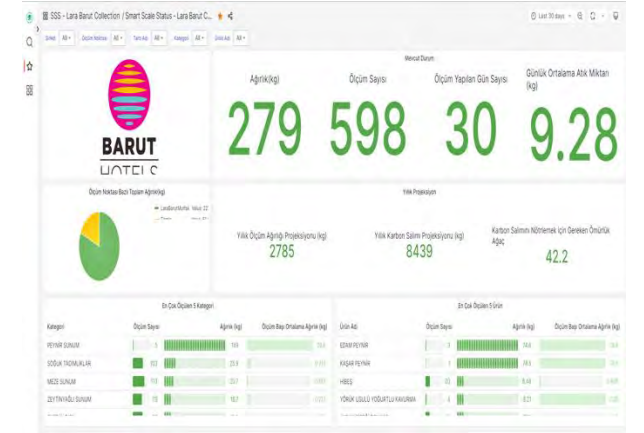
SSS - Lara Barut Collection / Smart Scale Status - Lara Barut C...

Last 30 days

Şirket All · Ölçüm Noktası All · Tartı Adı All · Kategori All · Ürün Adı All

BARUT HOTELS

Mevcut Durum

Ağırlık(kg)
279

Ölçüm Sayısı
598

Ölçüm Yapılan Gün Sayısı
30

Günlük Ortalama Atık Miktarı (kg)
9.28

Ölçüm Noktası Bazlı Toplam Ağırlık(kg)

Yıllık Projeksiyon

Yıllık Ölçüm Ağırlığı Projeksiyonu (kg)
2785

Yıllık Karbon Salımı Projeksiyonu (kg)
8439

Karbon Salımını Nötrlemek için Gereken Ömürlük Ağaç
42.2

En Çok Ölçülen 5 Kategori

| Kategori | Ölçüm Sayısı | Ağırlık (kg) | Ölçüm Başı Ortalama Ağırlık (kg) |
|---|---|---|---|
| PEYNİR SUNUM | 5 | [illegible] | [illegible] |
| SOĞUK TADIMLIKLAR | 157 | 23.6 | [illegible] |
| MEZE SUNUM | 131 | 20.7 | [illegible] |
| ZEYTİNYAĞLI SUNUM | 19 | 18.2 | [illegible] |

En Çok Ölçülen 5 Ürün

| Ürün Adı | Ölçüm Sayısı | Ağırlık (kg) | Ölçüm Başı Ortalama Ağırlık (kg) |
|---|---|---|---|
| EDAM PEYNİR | 3 | 74.4 | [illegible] |
| KAŞAR PEYNİR | 3 | 74.4 | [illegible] |
| HİBEŞ | 33 | 8.44 | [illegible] |
| YÖRÜK USULÜ YOĞURTLU KAVURMA | 6 | 8.21 | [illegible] |